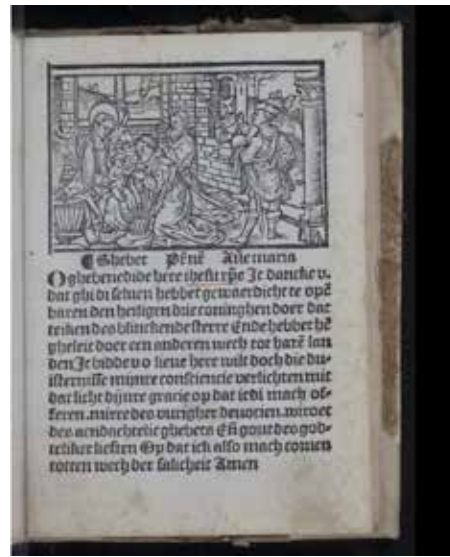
Ghebet Pētē Allemans
O ghebenedide here ihesu xpē Ic dancke v. dat ghi di seluen hebbet gewaerdicht te opēbaren den heylighen drie coninghen door dat teiken des blinckende sterre Ende hebbet hē gheleit door een anderen wech tot harē lant Ic bidde v o lieue here wilt doch die duisternisse mijnre conscientie verlichten mit dat licht dijnre gracie op dat ick mach offeren mirre des vurigher deuocien. wiroec des aendachtelic ghebets Eñ gout des godtlijcker liefden Op dat ich also mach comen totten wech der salicheit Amen